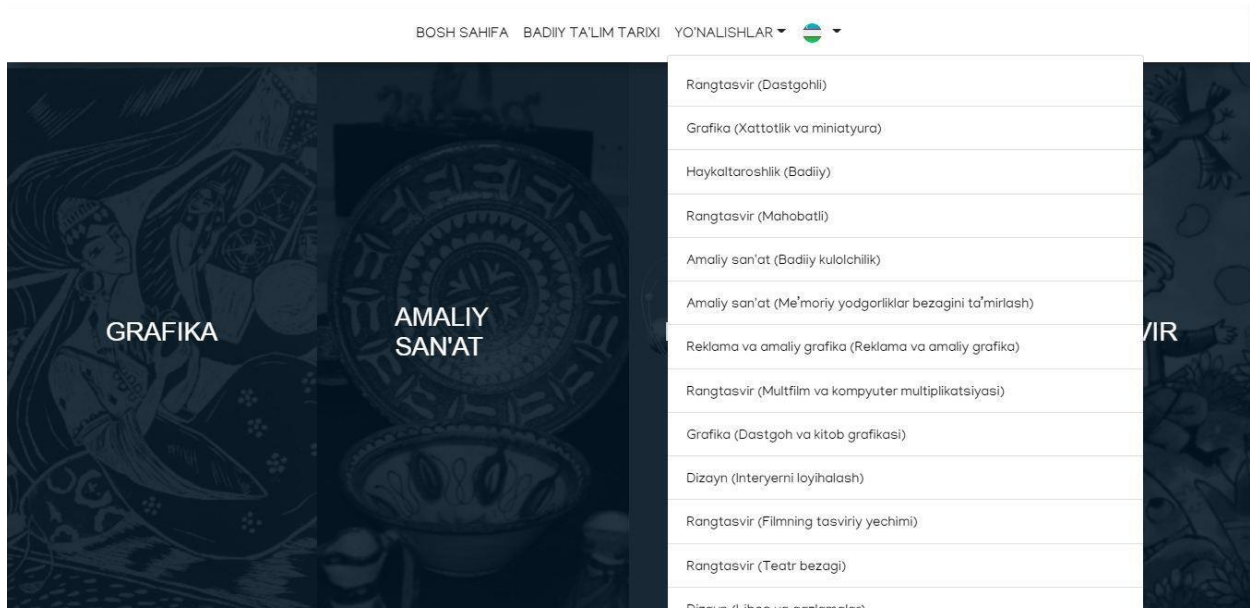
BOSH SAHIFA BADIIY TA'LIM TARIXI YO'NALISHLAR

GRAFIKA

AMALIY SAN'AT

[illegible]

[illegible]VIR

Rangtasvir (Dastgohli)

Grafika (Xattotlik va miniatyura)

Haykaltaroshlik (Badiiy)

Rangtasvir (Mahobatli)

Amaliy san'at (Badiiy kulolchilik)

Amaliy san'at (Me'moriy yodgorliklar bezagini ta'mirlash)

Reklama va amaliy grafika (Reklama va amaliy grafika)

Rangtasvir (Multfilm va kompyuter multiplikatsiyasi)

Grafika (Dastgoh va kitob grafikasi)

Dizayn (Interyerni loyihalash)

Rangtasvir (Filmning tasviriy yechimi)

Rangtasvir (Teatr bezagi)

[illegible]